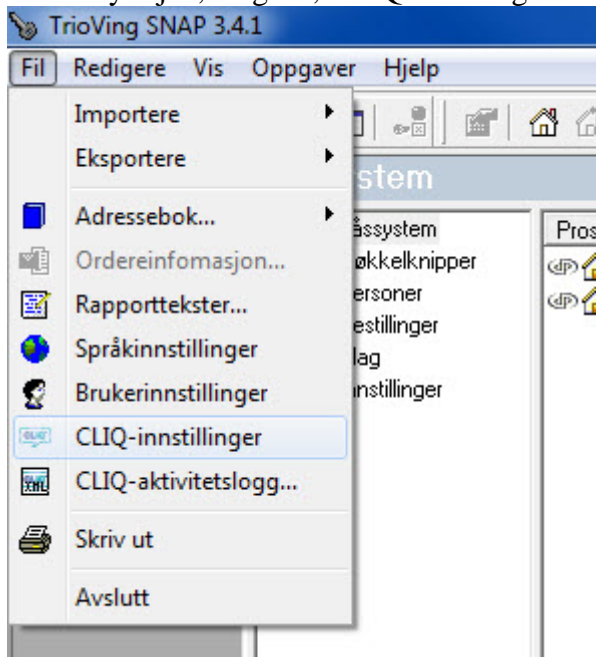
TrioVing SNAP 3.4.1

Fil Redigere Vis Oppgaver Hjelp

Importere
Eksportere
Adressebok...
Ordereinfomasjon...
Rapporttekster...
Språkinnstillinger
Brukerinnstillinger
CLIQ-innstillinger
CLIQ-aktivitetslogg...
Skriv ut
Avslutt

stem
åssystem
økkelknipper
ersoner
estillinger
lag
nstillinger

Pros